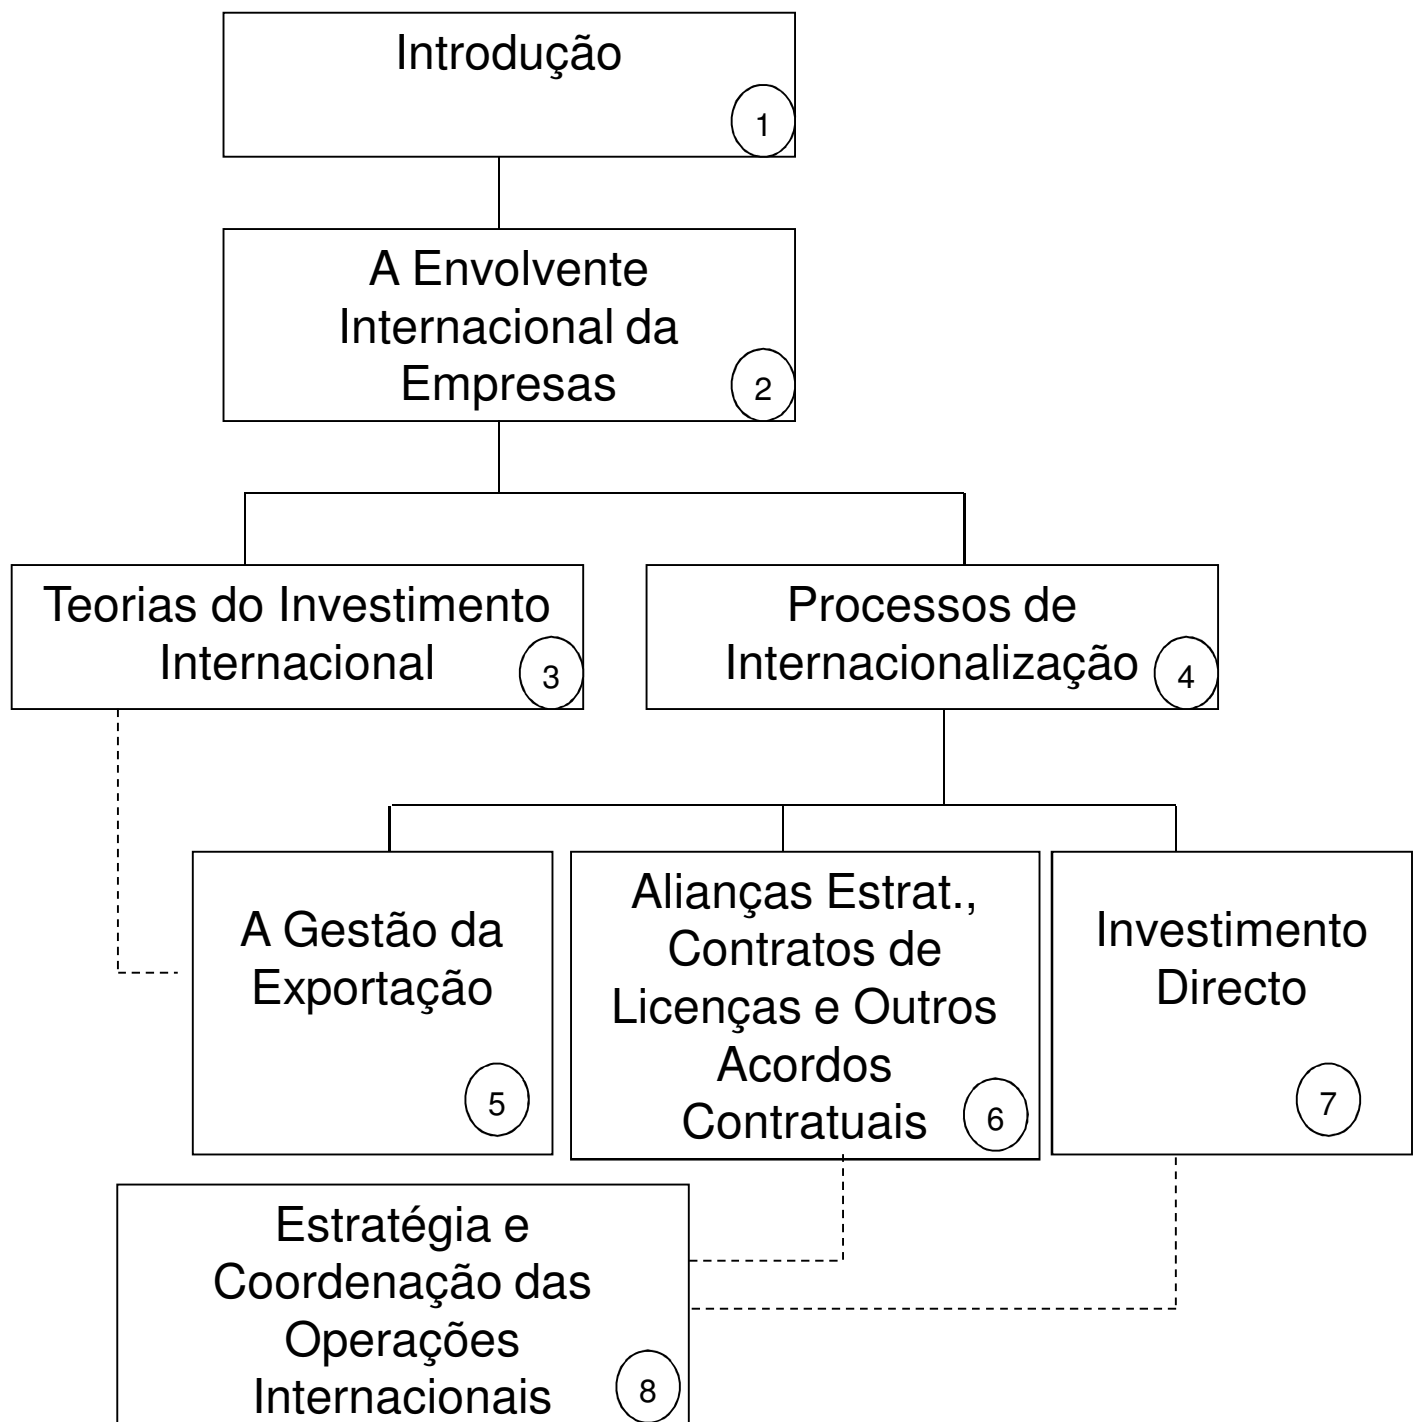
Introdução
1

A Envolvente Internacional da Empresas
2

Teorias do Investimento Internacional
3

Processos de Internacionalização
4

A Gestão da Exportação
5

Alianças Estrat., Contratos de Licenças e Outros Acordos Contratuais
6

Investimento Directo
7

Estratégia e Coordenação das Operações Internacionais
8